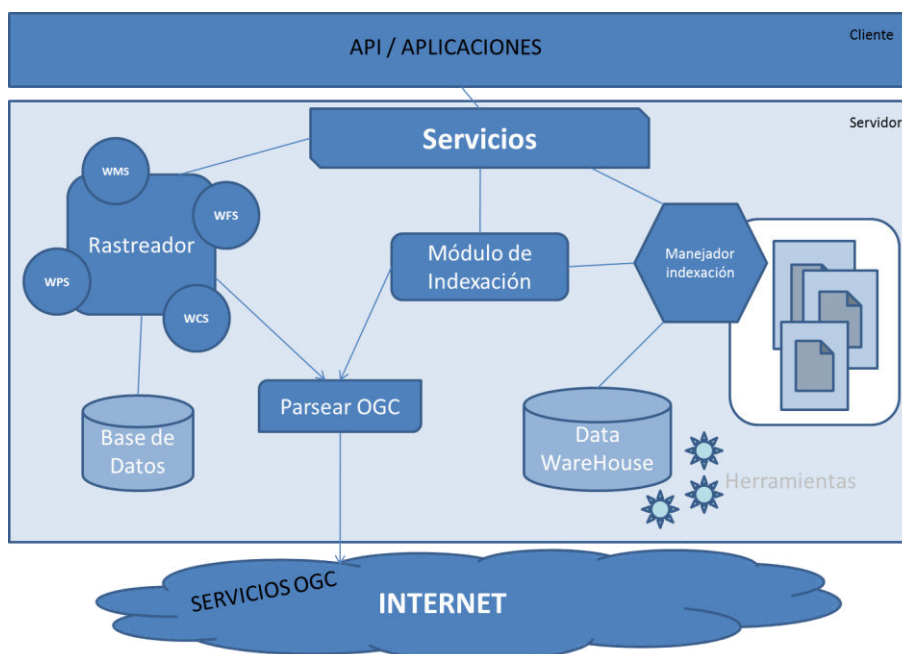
API / APLICACIONES

Cliente

Servidor

Servicios

WMS

WFS

Rastreador

WPS

WCS

Módulo de Indexación

Manejador indexación

Parsear OGC

Base de Datos

Data WareHouse

Herramientas

SERVICIOS OGC

INTERNET